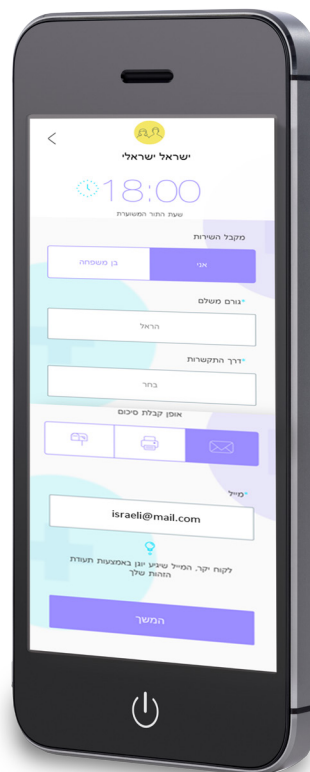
<

ישראל ישראלי

18:00

שעת התור המשוערת

מקבל השירות

אני | בן משפחה

*גורם משלם

הראל

*דרך התקשרות

בחר

אופן קבלת סיכום

*מייל

israeli@mail.com

לקוח יקר, המייל שיגיע יוגן באמצעות תעודת הזהות שלך

המשך